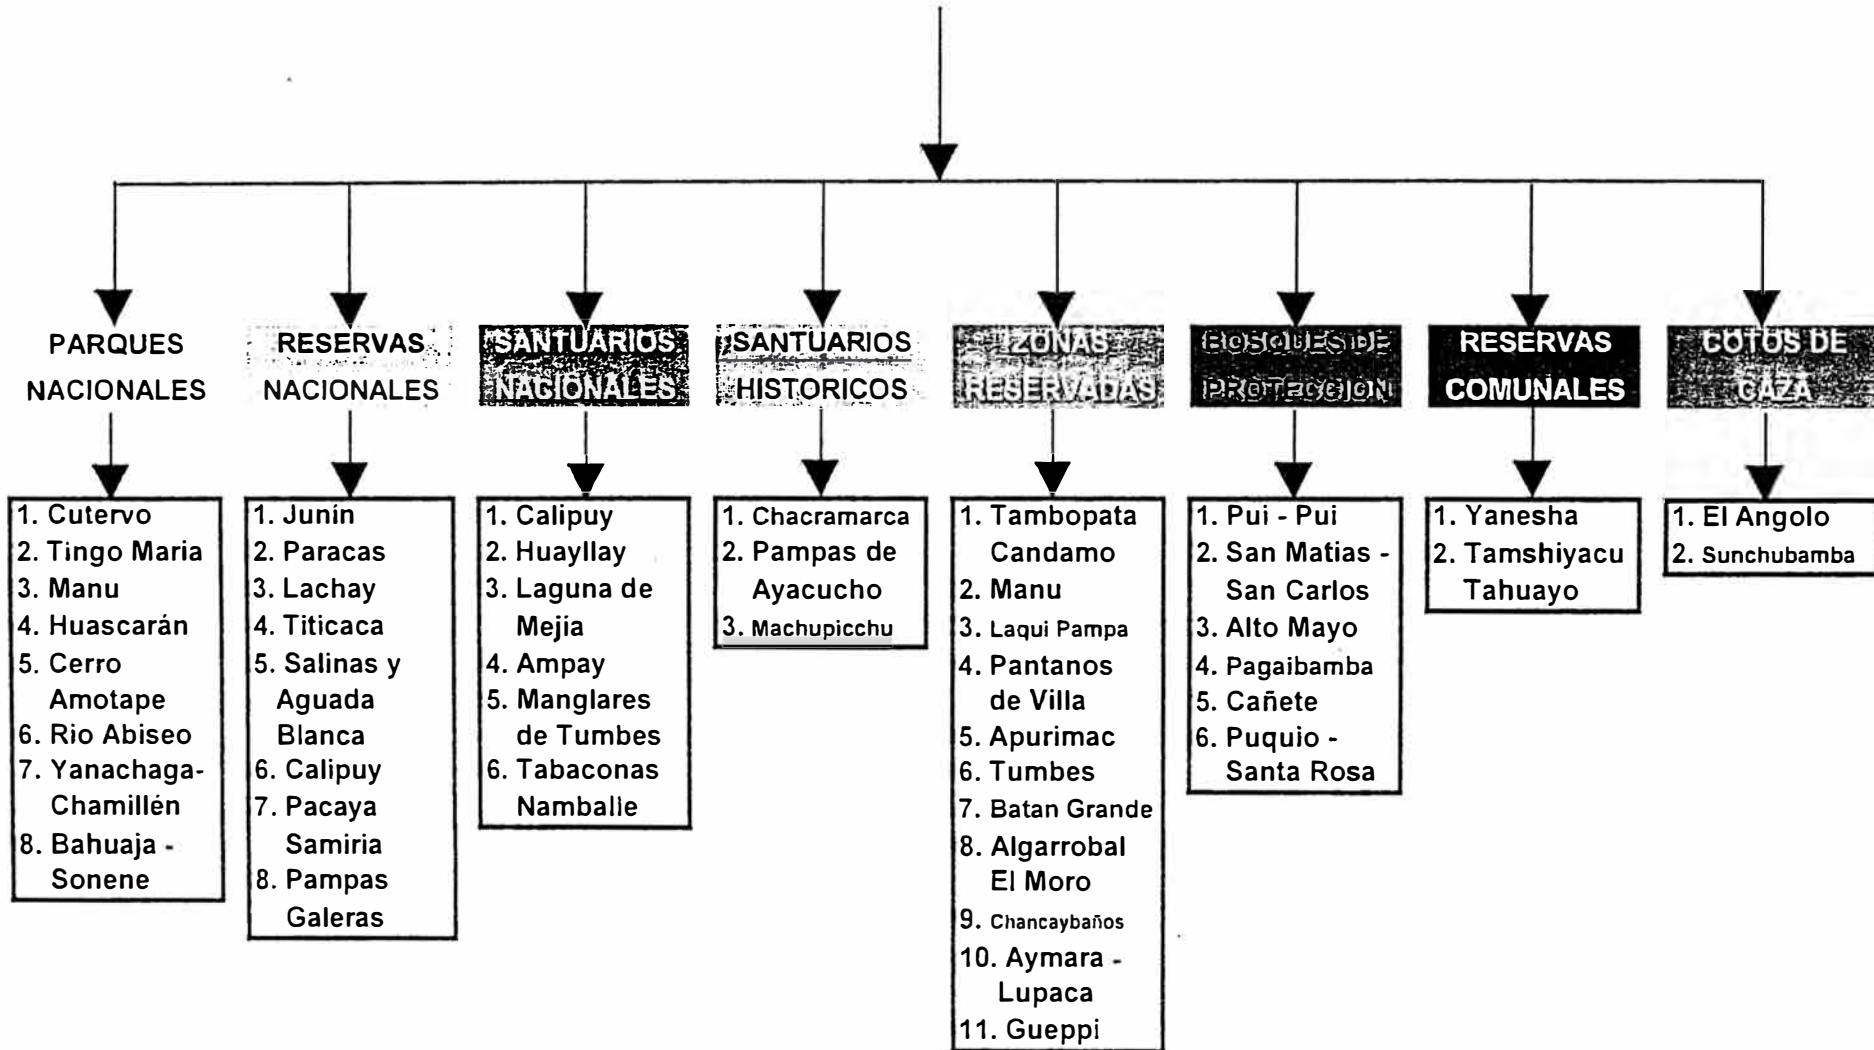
PARQUES NACIONALES

1. Cutervo
2. Tingo Maria
3. Manu
4. Huascarán
5. Cerro Amotape
6. Rio Abiseo
7. Yanachaga-Chamillén
8. Bahuaja - Sonene

RESERVAS NACIONALES

1. Junín
2. Paracas
3. Lachay
4. Titicaca
5. Salinas y Aguada Blanca
6. Calipuy
7. Pacaya Samiria
8. Pampas Galeras

SANTUARIOS NACIONALES

1. Calipuy
2. Huayllay
3. Laguna de Mejia
4. Ampay
5. Manglares de Tumbes
6. Tabaconas Namballe

SANTUARIOS HISTORICOS

1. Chacramarca
2. Pampas de Ayacucho
3. Machupicchu

ZONAS RESERVADAS

1. Tambopata Candamo
2. Manu
3. Laqui Pampa
4. Pantanos de Villa
5. Apurimac
6. Tumbes
7. Batan Grande
8. Algarrobal El Moro
9. Chancaybaños
10. Aymara - Lupaca
11. Gueppi

BOSQUES DE PROTECCION

1. Pui - Pui
2. San Matias - San Carlos
3. Alto Mayo
4. Pagaibamba
5. Cañete
6. Puquio - Santa Rosa

RESERVAS COMUNALES

1. Yanesha
2. Tamshiyacu Tahuayo

COTOS DE CAZA

1. El Angolo
2. Sunchubamba